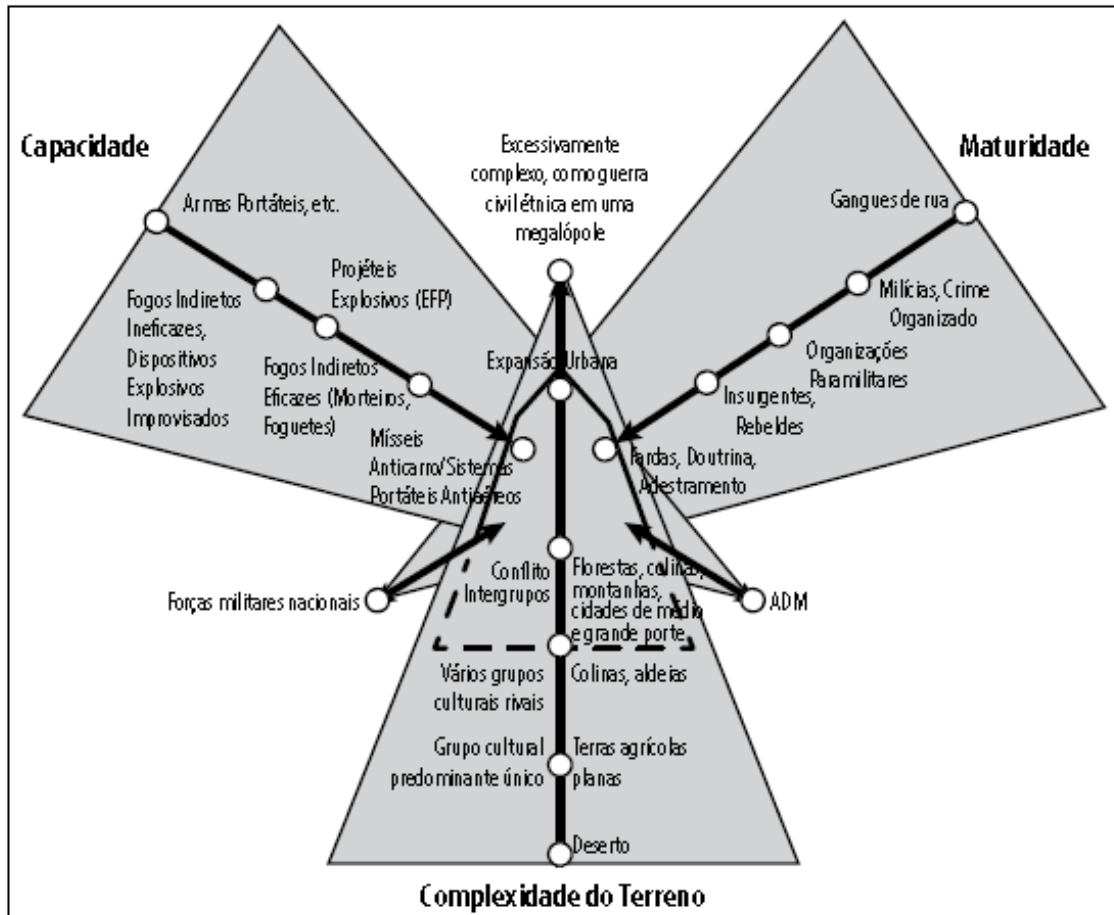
Capacidade

Maturidade

Excessivamente complexo, como guerra civil étnica em uma megalópole

Armas Portáteis, etc.

Gangues de rua

Projéteis Explosivos (EFP)

Fogos Indiretos Ineficazes, Dispositivos Explosivos Improvisados

Milícias, Crime Organizado

Fogos Indiretos Eficazes (Morteiros, Foguetes)

Expansão Urbana

Organizações Paramilitares

Insurgentes, Rebeldes

Mísseis Anticarro/Sistemas Portáteis Antiaéreos

Fardas, Doutrina, Adestramento

Conflito Intergrupos

Florestas, colinas, montanhas, cidades de médio e grande porte

Forças militares nacionais

ADM

Vários grupos culturais rivais

Colinas, aldeias

Grupo cultural predominante único

Terras agrícolas planas

Deserto

Complexidade do Terreno